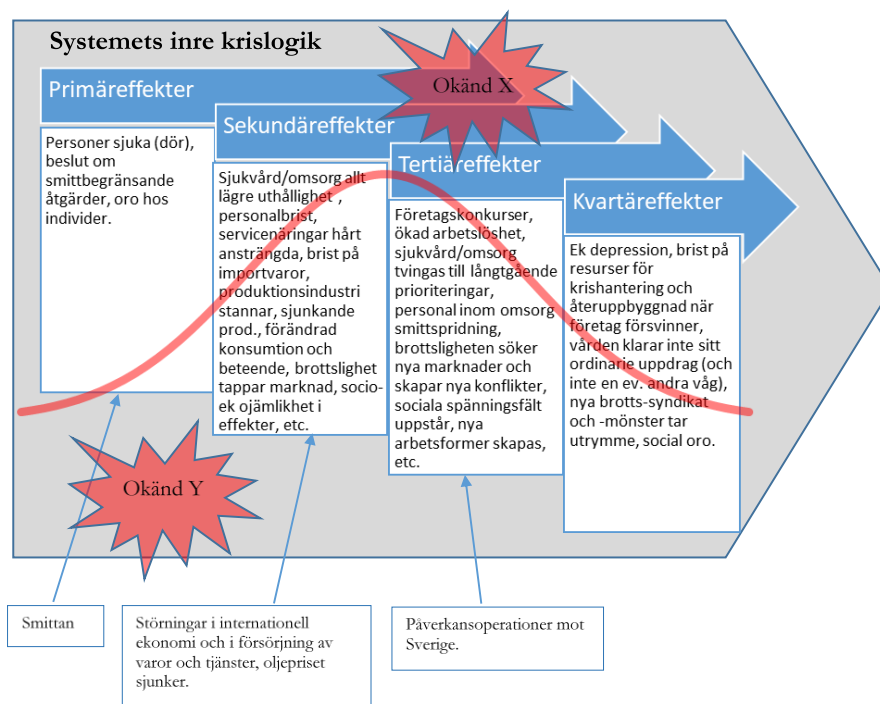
Systemets inre krislogik

Okänd X

Primäreffekter

Personer sjuka (dör), beslut om smittbegränsande åtgärder, oro hos individer.

Sekundäreffekter

Sjukvård/omsorg allt lägre uthållighet , personalbrist, servicenäringar hårt ansträngda, brist på importvaror, produktionsindustri stannar, sjunkande prod., förändrad konsumtion och beteende, brottslighet tappar marknad, socio-ek ojämlikhet i effekter, etc.

Tertiäreffekter

Företagskonkurser, ökad arbetslöshet, sjukvård/omsorg tvingas till långtgående prioriteringar, personal inom omsorg smittspridning, brottsligheten söker nya marknader och skapar nya konflikter, sociala spänningsfält uppstår, nya arbetsformer skapas, etc.

Kvartäreffekter

Ek depression, brist på resurser för krishantering och återuppbyggnad när företag försvinner, vården klarar inte sitt ordinarie uppdrag (och inte en ev. andra våg), nya brotts-syndikat och -mönster tar utrymme, social oro.

Okänd Y

Smittan

Störningar i internationell ekonomi och i försörjning av varor och tjänster, oljepriset sjunker.

Påverkansoperationer mot Sverige.